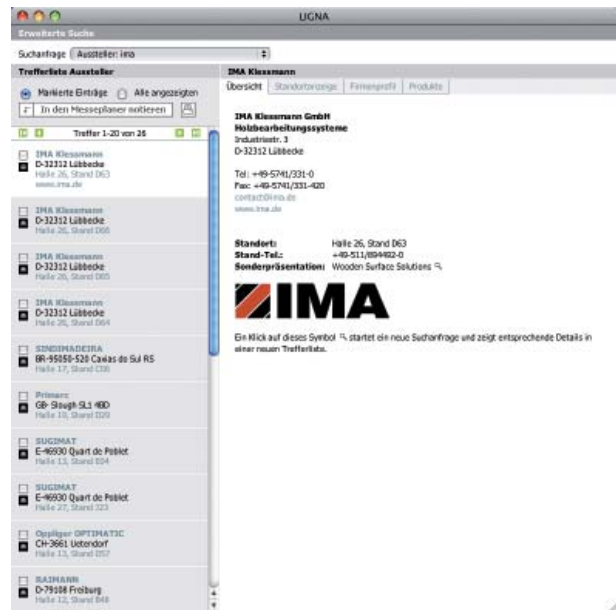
LIGNA

Erweiterte Suche

Suchanfrage: Aussteller: ima

Trefferliste Aussteller

Markierte Einträge Alle angezeigten

In den Messeplaner notieren

Treffer 1-20 von 26

IMA Klessmann
D-32312 Lübbecke
Halle 26, Stand D63
www.ima.de

IMA Klessmann
D-32312 Lübbecke
Halle 26, Stand D66

IMA Klessmann
D-32312 Lübbecke
Halle 26, Stand D65

IMA Klessmann
D-32312 Lübbecke
Halle 26, Stand D64

SINDIMADEIRA
BR-95050-520 Caxias do Sul RS
Halle 17, Stand C08

Primarc
GB- Slough SL1 4BD
Halle 19, Stand D20

SUGIMAT
E-46930 Quart de Poblet
Halle 13, Stand E04

SUGIMAT
E-46930 Quart de Poblet
Halle 27, Stand J23

Oppliger OPTIMATIC
CH-3661 Uetendorf
Halle 13, Stand D57

RAIMANN
D-79108 Freiburg
Halle 12, Stand B48

IMA Klessmann

Übersicht | Standortanzeige | Firmenprofil | Produkte

IMA Klessmann GmbH
Holzbearbeitungssysteme
Industriestr. 3
D-32312 Lübbecke

Tel: +49-5741/331-0
Fax: +49-5741/331-420
contact@ima.de
www.ima.de

Standort: Halle 26, Stand D63
Stand-Tel.: +49-511/894492-0
Sonderpräsentation: Wooden Surface Solutions

IMA

Ein Klick auf dieses Symbol startet ein neue Suchanfrage und zeigt entsprechende Details in einer neuen Trefferliste.